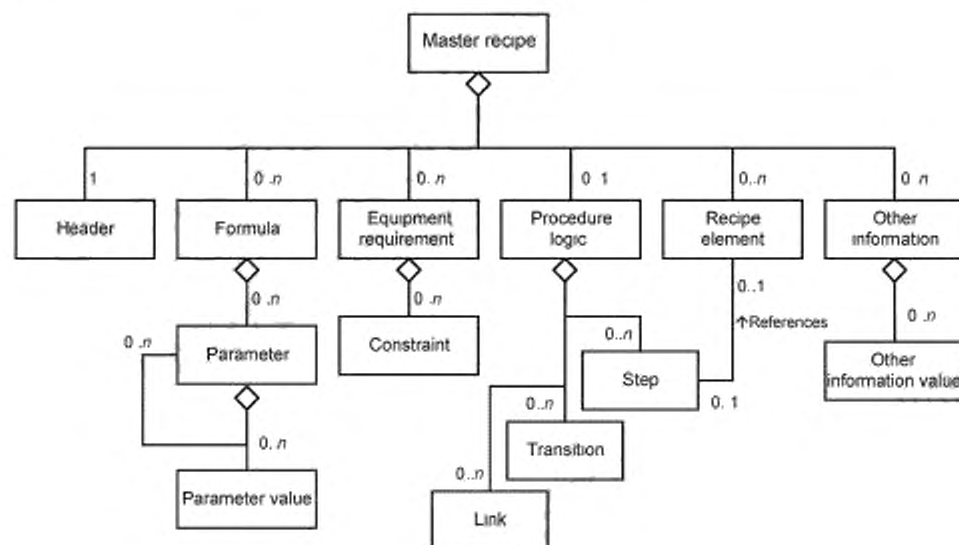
Master recipe

1

Header

0..n

Formula

0..n

Parameter

0..n

0..n

Parameter value

0..n

Equipment requirement

0..n

Constraint

0..1

Procedure logic

0..n

Step

0..n

Transition

0..n

Link

0..n

Recipe element

0..1

↑References

0..1

0..n

Other information

0..n

Other information value